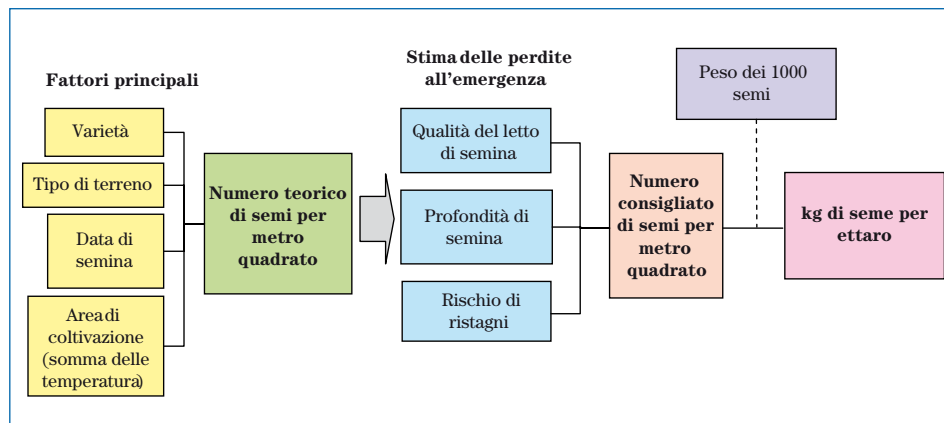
Fattori principali

Varietà

Tipo di terreno

Data di semina

Area di coltivazione (somma delle temperatura)

Numero teorico di semi per metro quadrato

Stima delle perdite all'emergenza

Qualità del letto di semina

Profondità di semina

Rischio di ristagni

Numero consigliato di semi per metro quadrato

Peso dei 1000 semi

kg di seme per ettaro